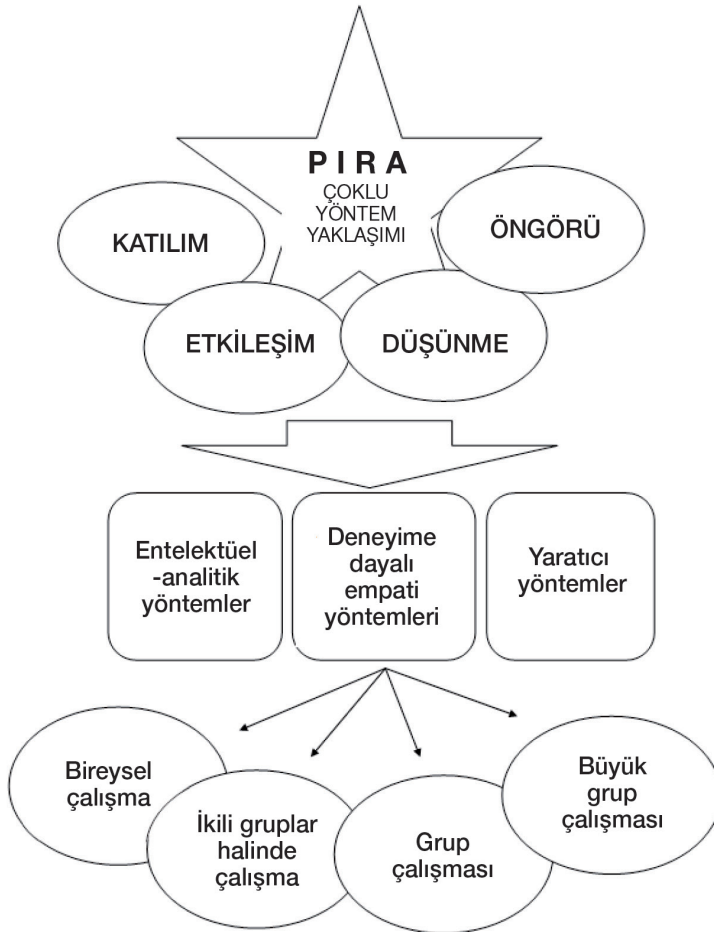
P I R A
ÇOKLU YÖNTEM YAKLAŞIMI

KATILIM

ÖNGÖRÜ

ETKİLEŞİM

DÜŞÜNME

Entelektüel -analitik yöntemler

Deneyime dayalı empati yöntemleri

Yaratıcı yöntemler

Bireysel çalışma

İkili gruplar halinde çalışma

Grup çalışması

Büyük grup çalışması